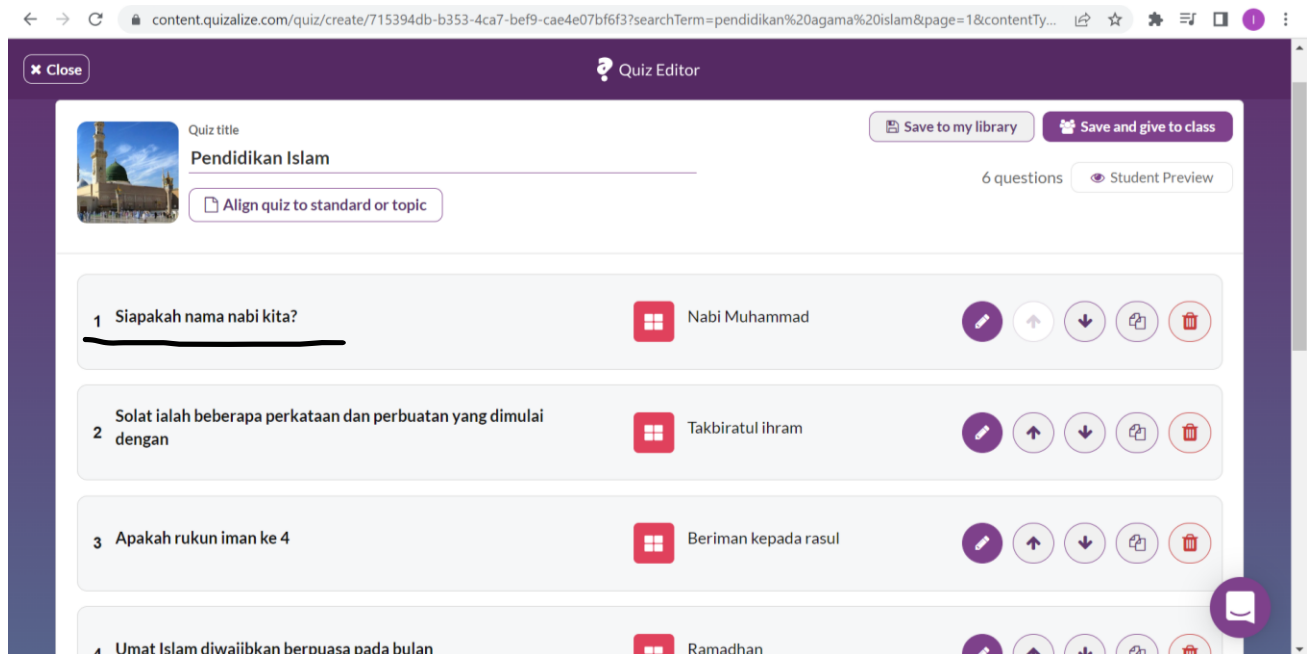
content.quizalize.com/quiz/create/715394db-b353-4ca7-bef9-cae4e07bf6f3?searchTerm=pendidikan%20agama%20islam&page=1&contentTy...

✖ Close

Quiz Editor

Quiz title
Pendidikan Islam

Align quiz to standard or topic

Save to my library

Save and give to class

6 questions

Student Preview

1 Siapakah nama nabi kita?

Nabi Muhammad

2 Solat ialah beberapa perkataan dan perbuatan yang dimulai dengan

Takbiratul ihram

3 Apakah rukun iman ke 4

Beriman kepada rasul

4 Umat Islam diwajibkan berpuasa pada bulan

Ramadhan